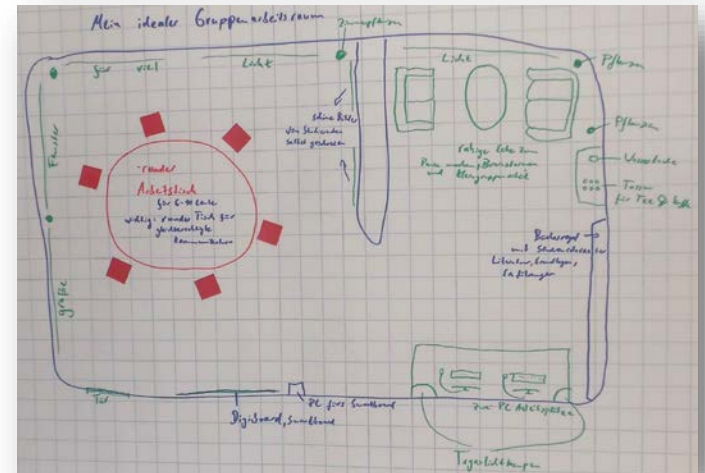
Mein idealer Gruppenarbeitsraum

Zimmerpflanze

gar viel Licht

Licht

Pflanzen

Pflanzen

schöne Bilder von Schülerinnen selbst gestaltet

ruhige Ecke zum Pause machen, Brainstormen und Kleingruppenarbeit

Wasserkocher

Tassen für Tee & Kaffee

Fenster

runder Arbeitstisch für 6-10 Leute

wichtig: runder Tisch für gleichberechtigte Kommunikation

Bücherregal mit Schaukästen für Literatur, Broschüren, Sachanlagen

große

Tür

Digiboard, Smartboard

PC fürs Smartboard

Zwei PC Arbeitsplätze

Tageslichtlampen